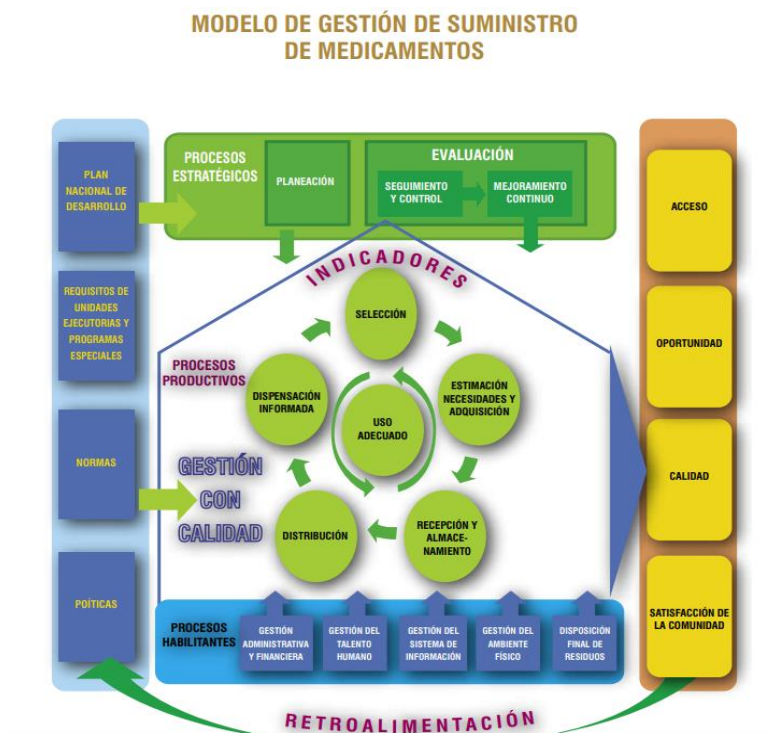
MODELO DE GESTIÓN DE SUMINISTRO DE MEDICAMENTOS

PLAN NACIONAL DE DESARROLLO

REQUISITOS DE UNIDADES EJECUTORIAS Y PROGRAMAS ESPECIALES

NORMAS

POÍTICAS

PROCESOS ESTRATÉGICOS

PLANEACIÓN

EVALUACIÓN

SEGUIMIENTO Y CONTROL

MEJORAMIENTO CONTINUO

INDICADORES

PROCESOS PRODUCTIVOS

SELECCIÓN

ESTIMACIÓN NECESIDADES Y ADQUISICIÓN

RECEPCIÓN Y ALMACENAMIENTO

DISTRIBUCIÓN

DISPENSACIÓN INFORMADA

USO ADECUADO

GESTIÓN CON CALIDAD

PROCESOS HABILITANTES

GESTIÓN ADMINISTRATIVA Y FINANCIERA

GESTIÓN DEL TALENTO HUMANO

GESTIÓN DEL SISTEMA DE INFORMACIÓN

GESTIÓN DEL AMBIENTE FÍSICO

DISPOSICIÓN FINAL DE RESIDUOS

ACCESO

OPORTUNIDAD

CALIDAD

SATISFACCIÓN DE LA COMUNIDAD

RETROALIMENTACIÓN